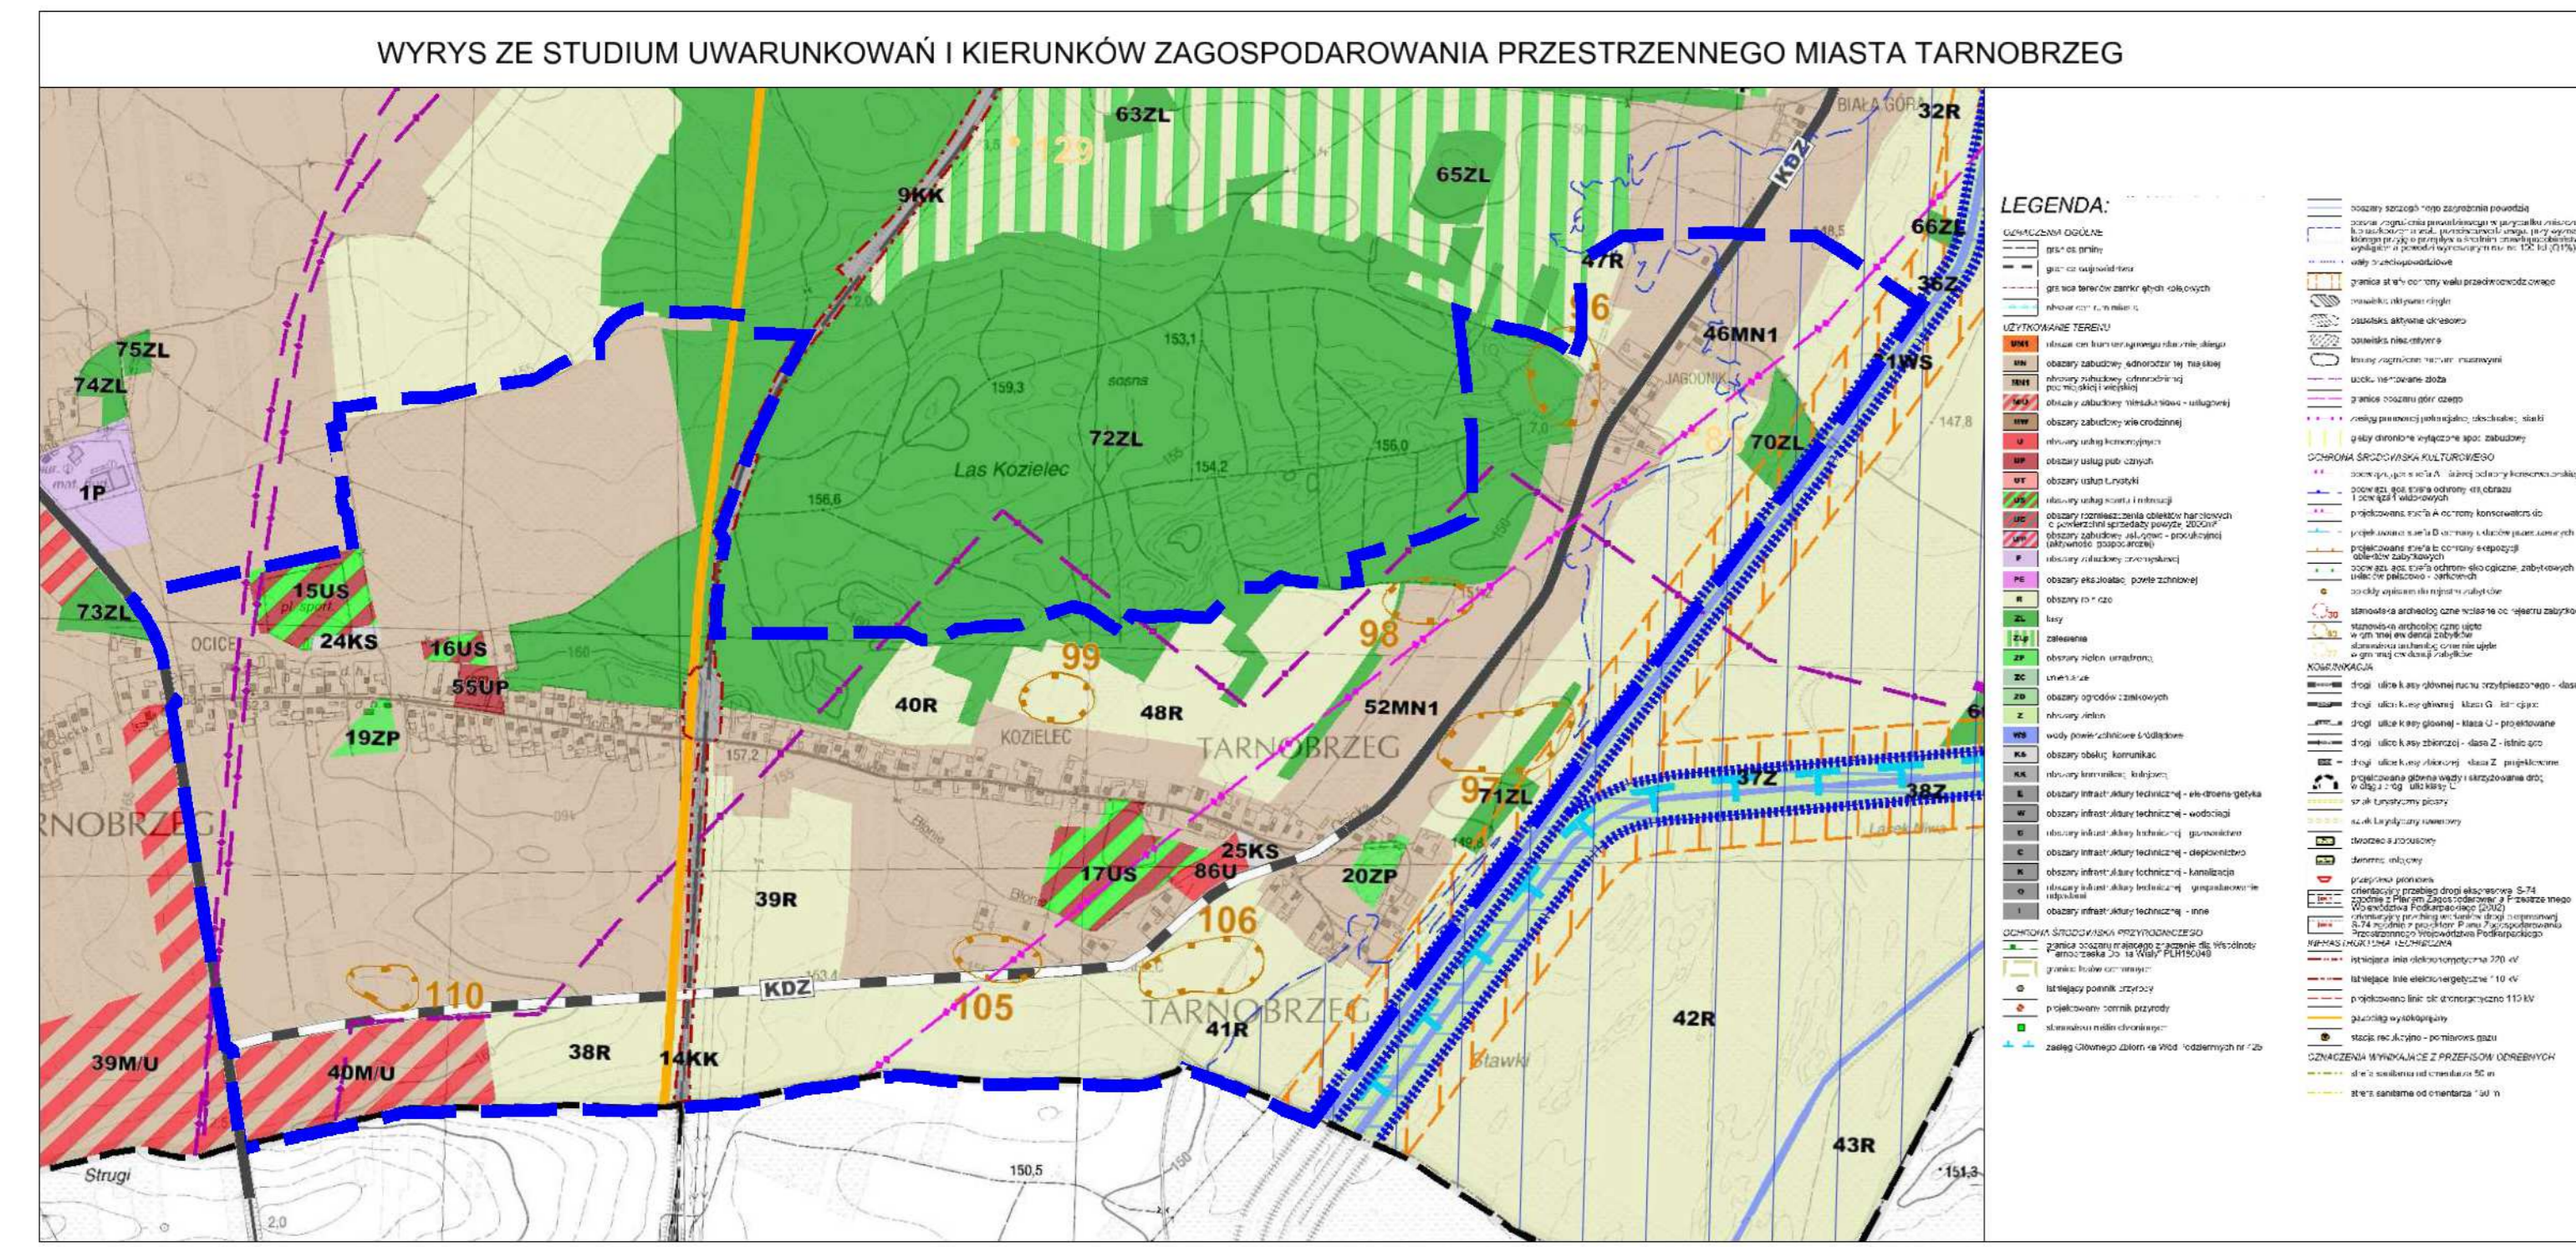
WYRYS ZE STUDIUM UWARUNKOWAŃ I KIERUNKÓW ZAGOSPODAROWANIA PRZESTRZENNEGO MIASTA TARNOBRZEG

63ZL
BIAŁA GÓRA
32R
129
65ZL
9KK
KDZ
66ZL
47R
36Z
46MN1
75ZL
74ZL
21WS
72ZL
Las Kozielec
sosna
70ZL
1P
15US
73ZL
OCICE
24KS
16US
99
98
55UP
40R
48R
52MN1
19ZP
KOZIELEC
TARNOBRZEG
37Z
97
71ZL
38Z
RNOBRZEG
39R
17US
25KS
86U
20ZP
106
110
KDZ
105
TARNOBRZEG
42R
39M/U
40M/U
38R
14KK
41R
Stawki
43R
Strugi

LEGENDA:
OZNACZENIA OGÓLNE
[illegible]
UŻYTKOWANIE TERENU
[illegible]
OCHRONA ŚRODOWISKA PRZYRODNICZEGO
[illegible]
OCHRONA ŚRODOWISKA KULTUROWEGO
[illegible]
KOMUNIKACJA
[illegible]
INFRASTRUKTURA TECHNICZNA
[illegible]
OZNACZENIA WYNIKAJĄCE Z PRZEPISÓW ODRĘBNYCH
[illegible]